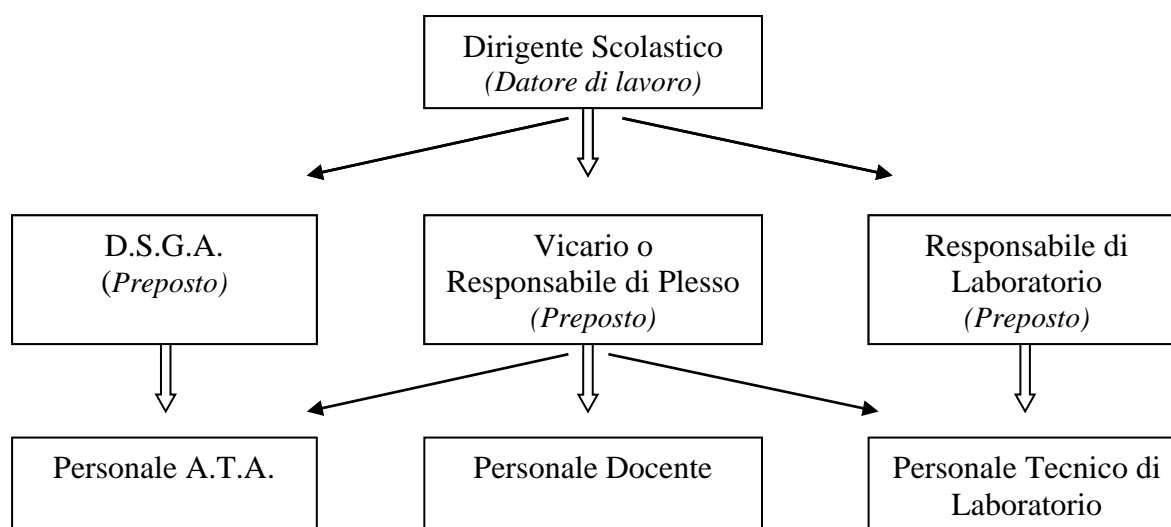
Dirigente Scolastico
(Datore di lavoro)

D.S.G.A.
(Preposto)

Vicario o
Responsabile di Plesso
(Preposto)

Responsabile di
Laboratorio
(Preposto)

Personale A.T.A.

Personale Docente

Personale Tecnico di
Laboratorio